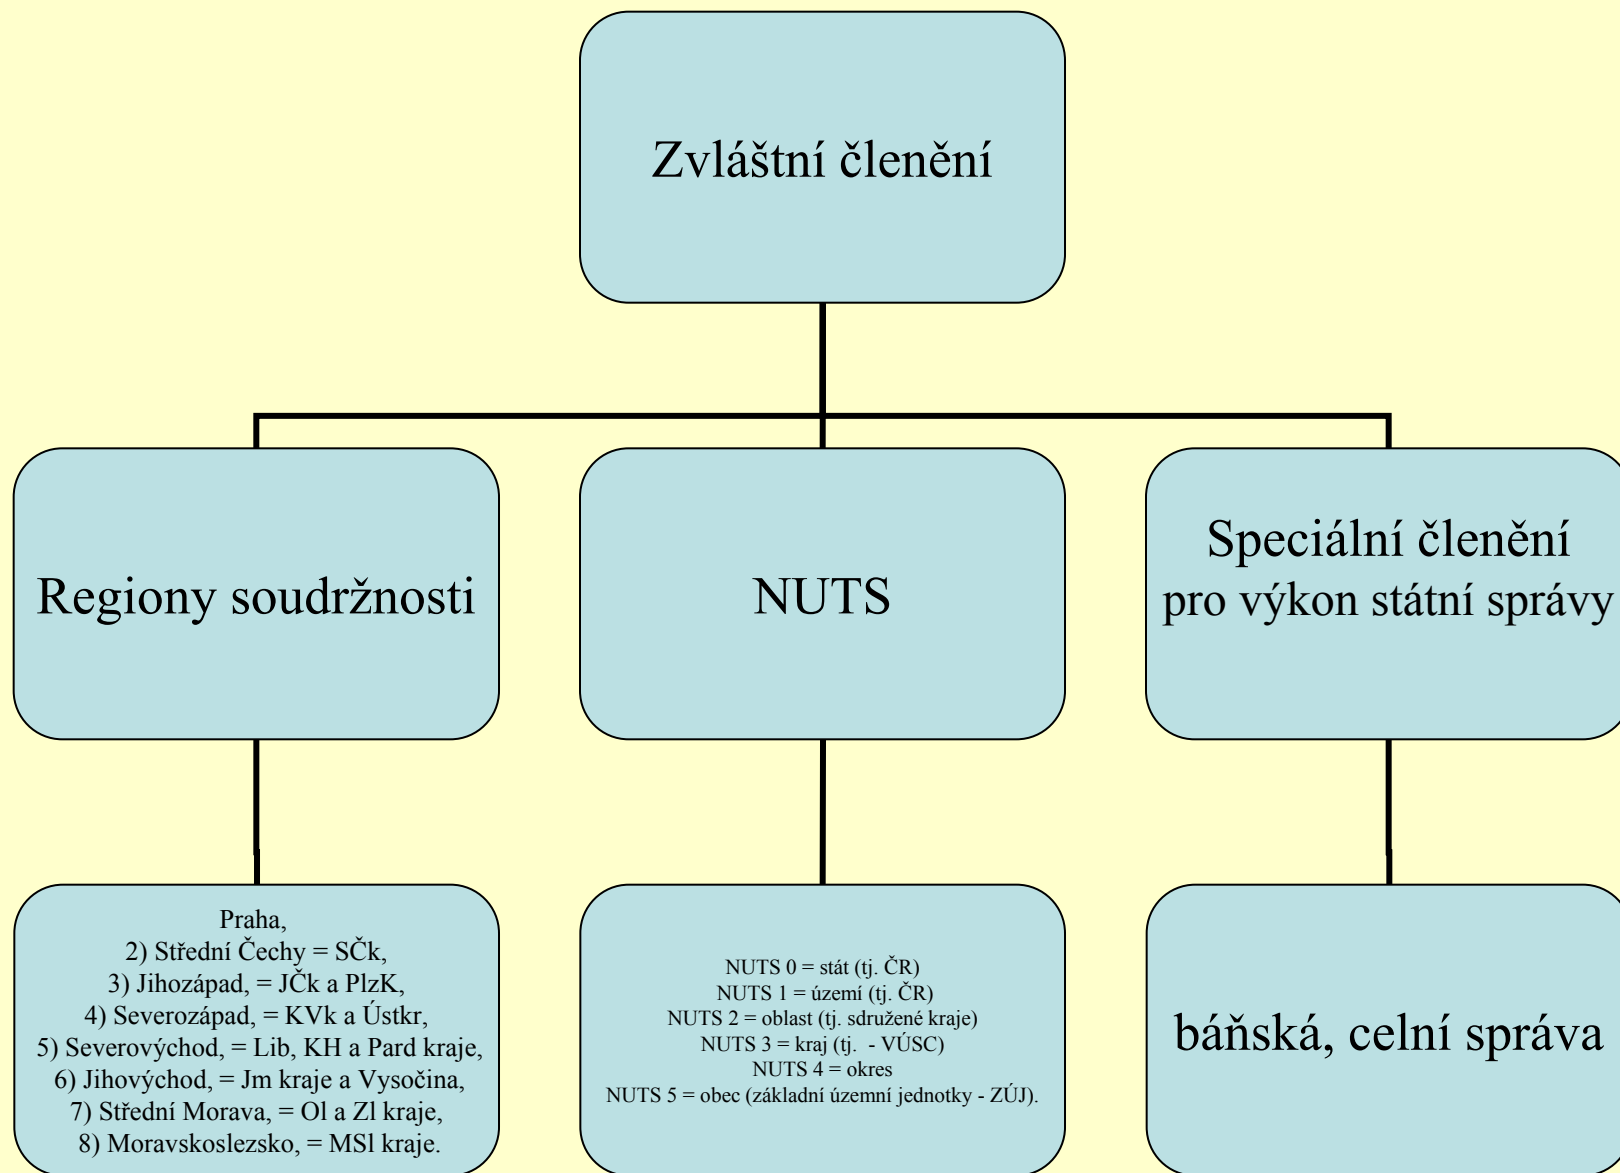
Zvláštní členění

Regiony soudržnosti

NUTS

Speciální členění pro výkon státní správy

Praha,
2) Střední Čechy = SČk,
3) Jihozápad, = JČk a PlzK,
4) Severozápad, = KVk a Ústkr,
5) Severovýchod, = Lib, KH a Pard kraje,
6) Jihovýchod, = Jm kraje a Vysočina,
7) Střední Morava, = Ol a Zl kraje,
8) Moravskoslezsko, = MSl kraje.

NUTS 0 = stát (tj. ČR)
NUTS 1 = území (tj. ČR)
NUTS 2 = oblast (tj. sdružené kraje)
NUTS 3 = kraj (tj. - VÚSC)
NUTS 4 = okres
NUTS 5 = obec (základní územní jednotky - ZÚJ).

báňská, celní správa